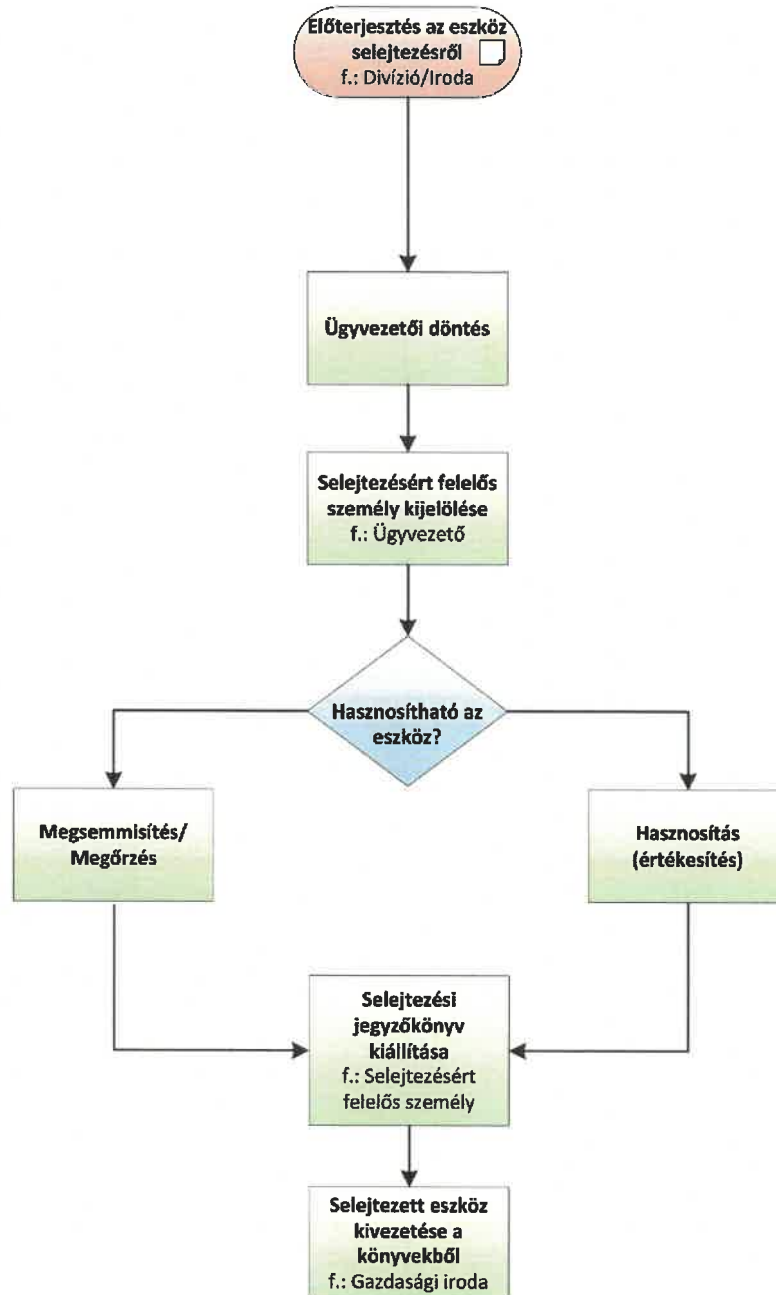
Előterjesztés az eszköz selejtezésről
f.: Divízió/Iroda

Ügyvezetői döntés

Selejtezésért felelős személy kijelölése
f.: Ügyvezető

Hasznosítható az eszköz?

Megsemmisítés/
Megőrzés

Hasznosítás
(értékesítés)

Selejtezési jegyzőkönyv kiállítása
f.: Selejtezésért felelős személy

Selejtezett eszköz kivezetése a könyvekből
f.: Gazdasági iroda